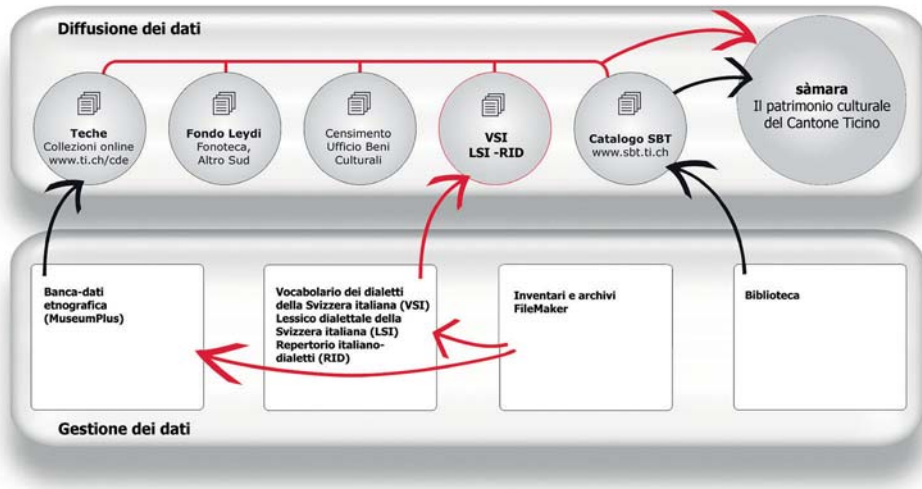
Diffusione dei dati

Teche
Collezioni online
www.ti.ch/cde

Fondo Leydi
Fonoteca,
Altro Sud

Censimento
Ufficio Beni
Culturali

VSI
LSI -RID

Catalogo SBT
www.sbt.ti.ch

sàmara
Il patrimonio culturale
del Cantone Ticino

Banca-dati etnografica (MuseumPlus)

Vocabolario dei dialetti della Svizzera italiana (VSI)
Lessico dialettale della Svizzera italiana (LSI)
Repertorio italiano-dialetti (RID)

Inventari e archivi FileMaker

Biblioteca

Gestione dei dati